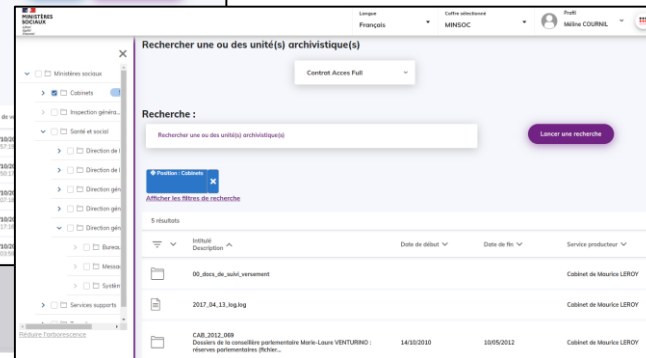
MINISTÈRES SOCIAUX

Langue
Français

Coffre sélectionné
MINSOC

Profil
Méline COURNIL

Rechercher une ou des unité(s) archivistique(s)

Contrat Acces Full

Recherche :

Rechercher une ou des unité(s) archivistique(s)

Lancer une recherche

Position : Cabinets

Afficher les filtres de recherche

5 résultats

| Intitulé Description | Date de début | Date de fin | Service producteur |
|---|---|---|---|
| 00_docs_de_suivi_versement | | | Cabinet de Maurice LEROY |
| 2017_04_13_log.log | | | Cabinet de Maurice LEROY |
| CAB_2012_089 Dossiers de la conseillère parlementaire Marie-Laure VENTURINO : réserves parlementaires (fichier... | 14/10/2010 | 10/05/2012 | Cabinet de Maurice LEROY |

Ministères sociaux
Cabinets
Inspection généra...
Santé et social
Direction de l
Direction de l
Direction gén
Direction gén
Direction gén
Bureau
Messa
Systèm
Services supports

Réduire l'arborescence

de w
10/20 57:1
10/20 50:1
10/20 07:1
10/20 17:1
10/20 03:5